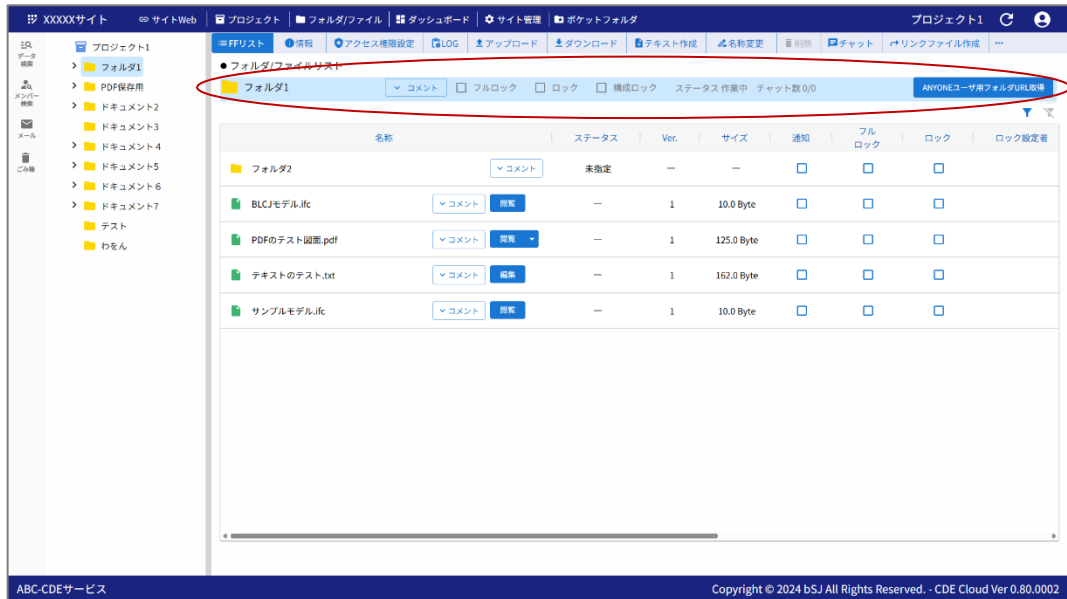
XXXXXサイト | サイトWeb | プロジェクト | フォルダ/ファイル | ダッシュボード | サイト管理 | ポケットフォルダ | プロジェクト1

データ検索
メンバー検索
メール
ごみ箱

プロジェクト1
フォルダ1
PDF保存用
ドキュメント2
ドキュメント3
ドキュメント4
ドキュメント5
ドキュメント6
ドキュメント7
テスト
わをん

FFリスト | 情報 | アクセス権限設定 | LOG | アップロード | ダウンロード | テキスト作成 | 名称変更 | 削除 | チャット | リンクファイル作成 | ...

● フォルダ/ファイルリスト

フォルダ1 | コメント | フルロック | ロック | 構成ロック | ステータス 作業中 | チャット数 0/0 | ANYONEユーザ用フォルダURL取得

| 名称 | | ステータス | Ver. | サイズ | 通知 | フルロック | ロック | ロック設定者 |
|---|---|---|---|---|---|---|---|---|
| フォルダ2 | コメント | 未指定 | — | — | ☐ | ☐ | ☐ | |
| BLCJモデル.ifc | コメント 閲覧 | — | 1 | 10.0 Byte | ☐ | ☐ | ☐ | |
| PDFのテスト図面.pdf | コメント 閲覧 | — | 1 | 125.0 Byte | ☐ | ☐ | ☐ | |
| テキストのテスト.txt | コメント 編集 | — | 1 | 162.0 Byte | ☐ | ☐ | ☐ | |
| サンプルモデル.ifc | コメント 閲覧 | — | 1 | 10.0 Byte | ☐ | ☐ | ☐ | |

ABC-CDEサービス
Copyright © 2024 bSJ All Rights Reserved. - CDE Cloud Ver 0.80.0002